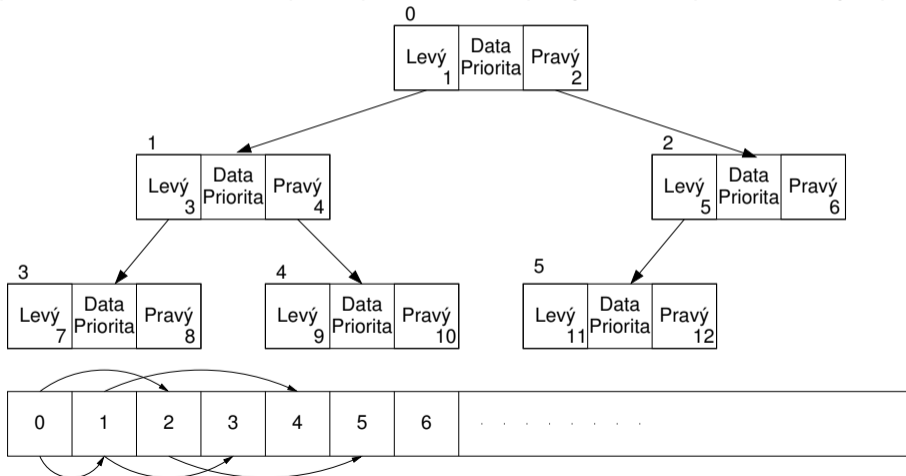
0
Levý 1 | Data Priorita | Pravý 2

1
Levý 3 | Data Priorita | Pravý 4

2
Levý 5 | Data Priorita | Pravý 6

3
Levý 7 | Data Priorita | Pravý 8

4
Levý 9 | Data Priorita | Pravý 10

5
Levý 11 | Data Priorita | Pravý 12

| 0 | 1 | 2 | 3 | 4 | 5 | 6 | . . . . . . . |
|---|---|---|---|---|---|---|---|